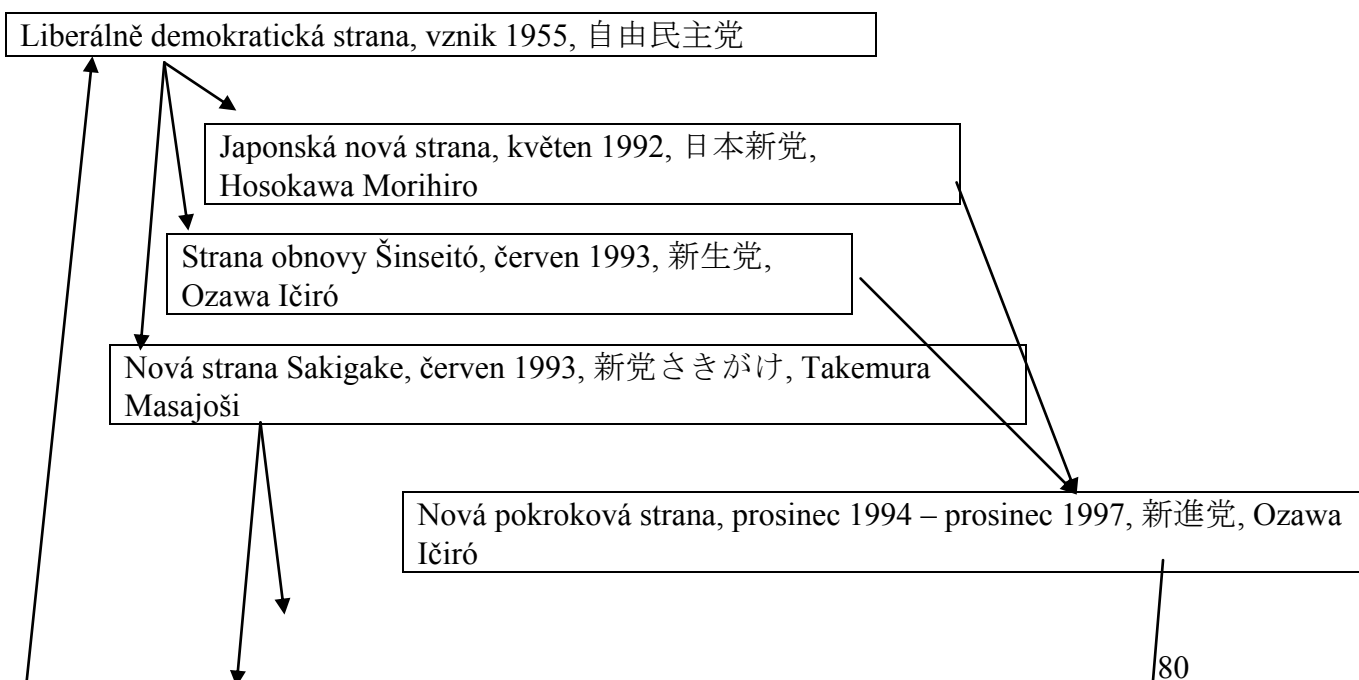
Liberálně demokratická strana, vznik 1955, 自由民主党

Japonská nová strana, květen 1992, 日本新党, Hosokawa Morihiro

Strana obnovy Šinseitó, červen 1993, 新生党, Ozawa Ičiró

Nová strana Sakigake, červen 1993, 新党さきがけ, Takemura Masajoši

Nová pokroková strana, prosinec 1994 – prosinec 1997, 新進党, Ozawa Ičiró

80